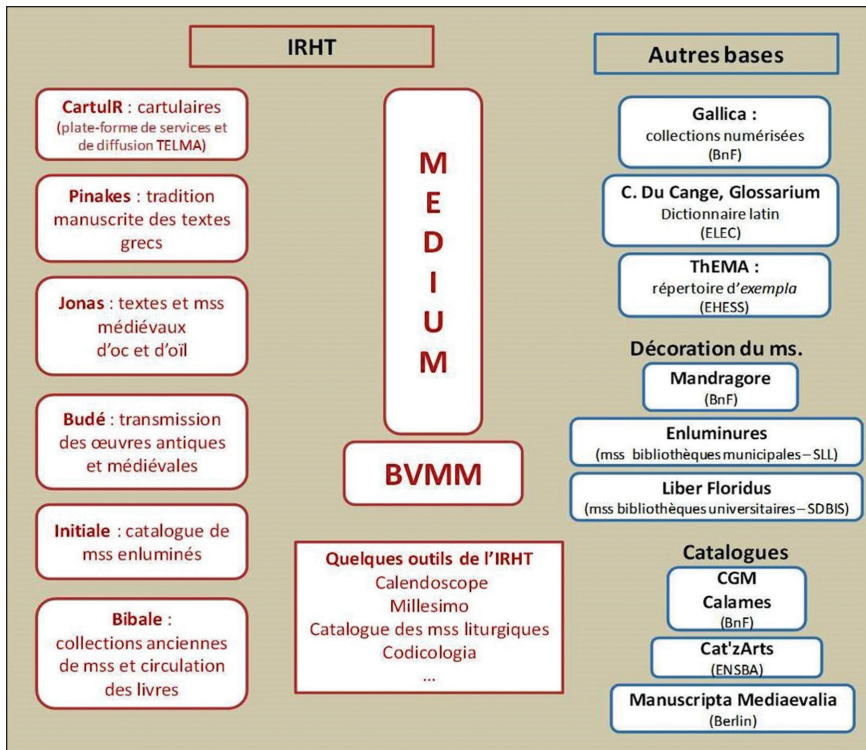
IRHT

CartulR : cartulaires (plate-forme de services et de diffusion TELMA)

Pinakes : tradition manuscrite des textes grecs

Jonas : textes et mss médiévaux d'oc et d'oïl

Budé : transmission des œuvres antiques et médiévales

Initiale : catalogue de mss enluminés

Bibale : collections anciennes de mss et circulation des livres

M
E
D
I
U
M

BVMM

Quelques outils de l'IRHT
Calendoscope
Millesimo
Catalogue des mss liturgiques
Codicologia
...

Autres bases

Gallica : collections numérisées (BnF)

C. Du Cange, Glossarium
Dictionnaire latin
(ELEC)

ThEMA : répertoire d'exempla (EHESS)

Décoration du ms.

Mandragore (BnF)

Enluminures (mss bibliothèques municipales – SLL)

Liber Floridus (mss bibliothèques universitaires – SDBIS)

Catalogues

CGM
Calames
(BnF)

Cat'zArts (ENSBA)

Manuscripta Mediaevalia (Berlin)